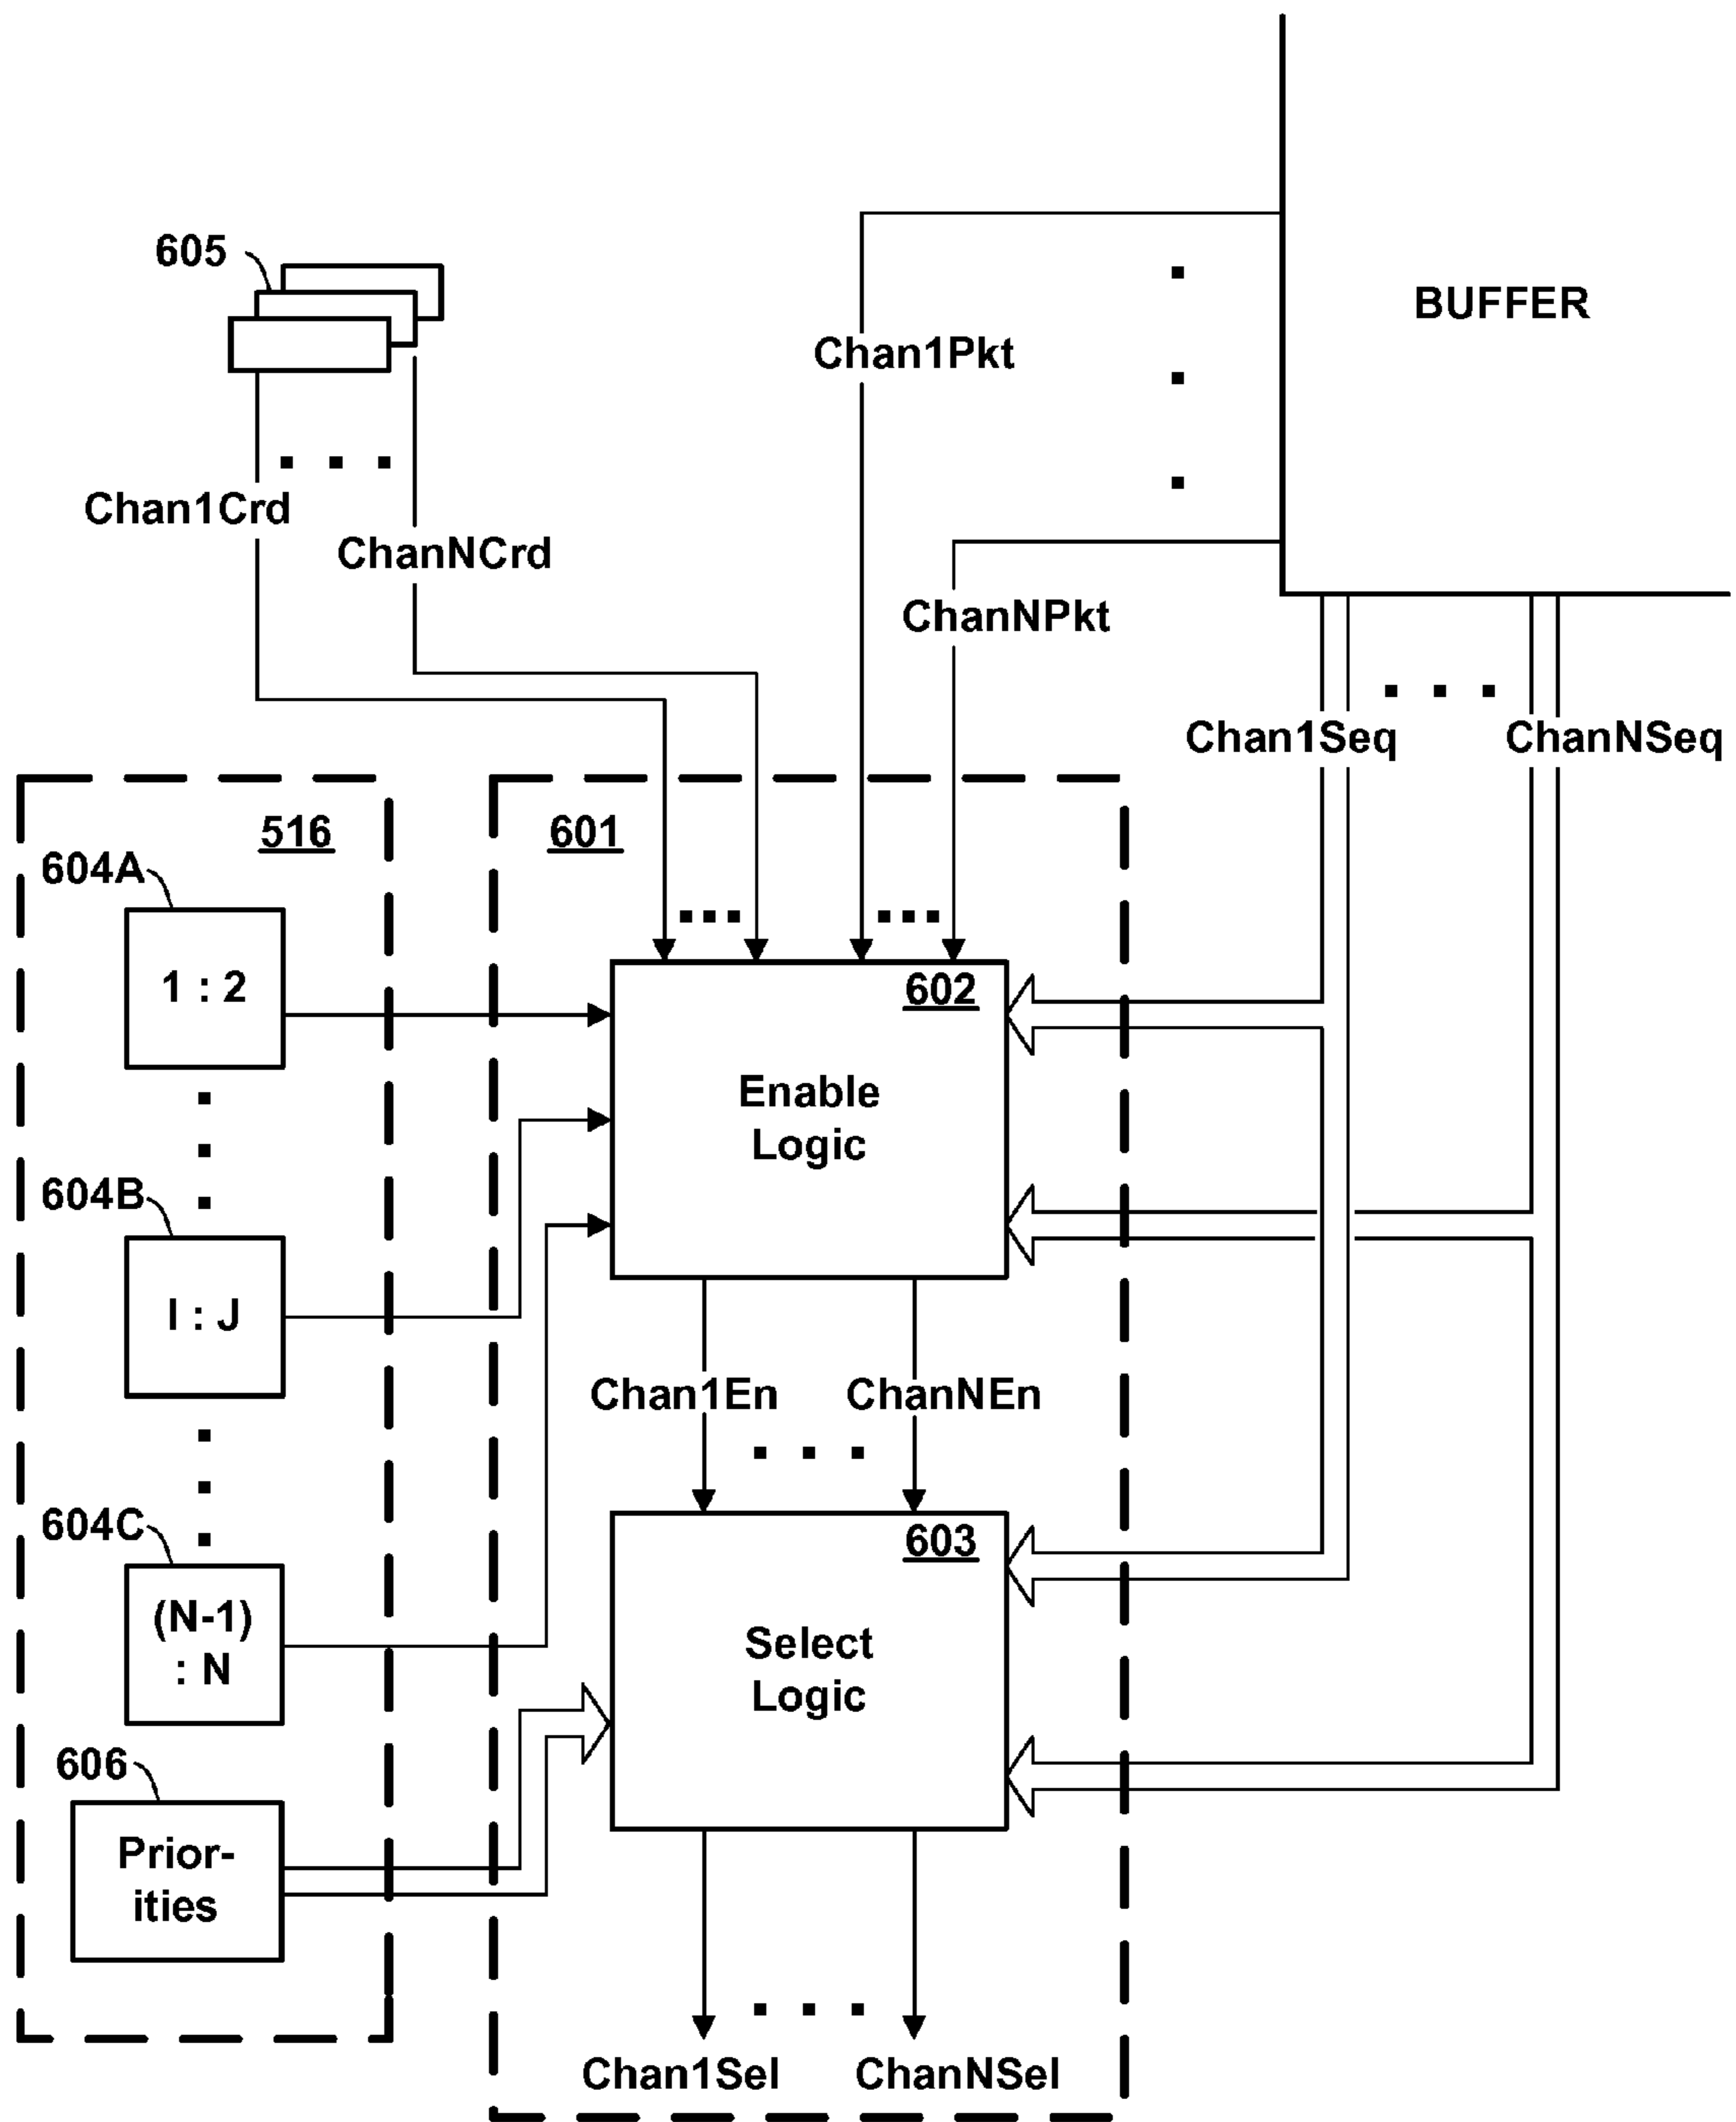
605

BUFFER

Chan1Pkt

Chan1Crd

ChanNCrd

ChanNPkt

Chan1Seq

ChanNSeq

516

601

604A

1 : 2

602

Enable Logic

604B

I : J

Chan1En

ChanNEn

604C

603

(N-1) : N

Select Logic

606

Prior-ities

Chan1Sel

ChanNSel